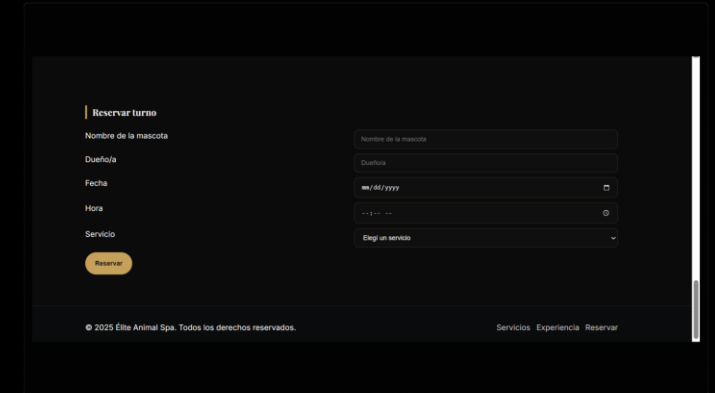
Reservar turno

Nombre de la mascota

Dueño/a

Fecha

Hora

Servicio

Reservar

Nombre de la mascota

Dueño/a

mm/dd/yyyy

--:-- --

Elegí un servicio

© 2025 Élite Animal Spa. Todos los derechos reservados.

Servicios Experiencia Reservar